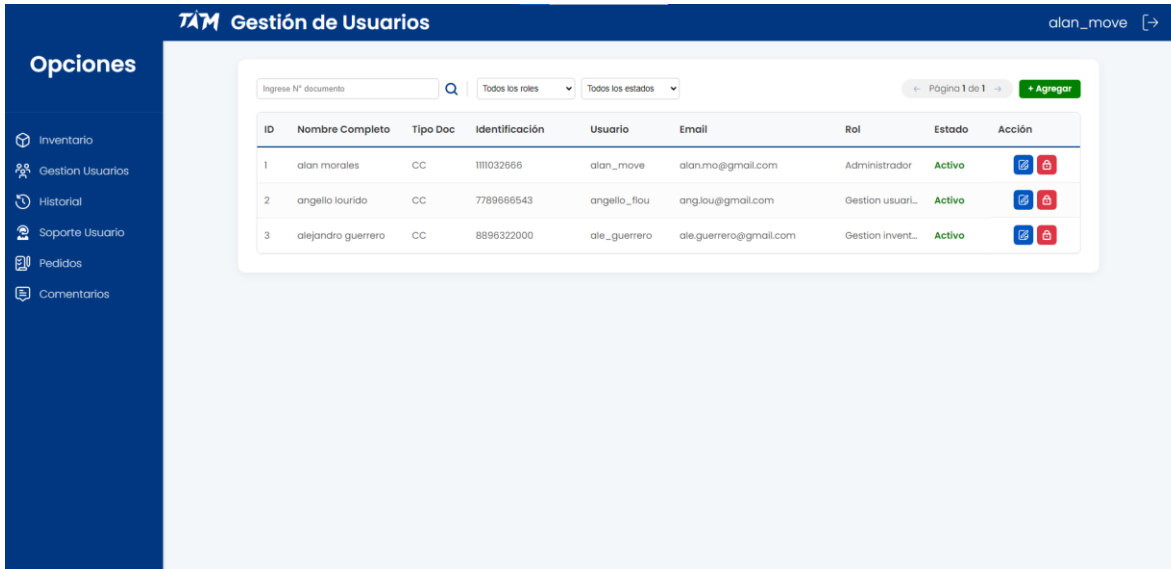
TAM Gestión de Usuarios

alan_move

Opciones

Inventario
Gestion Usuarios
Historial
Soporte Usuario
Pedidos
Comentarios

Ingrese N° documento

Todos los roles

Todos los estados

← Página 1 de 1 →

+ Agregar

| ID | Nombre Completo | Tipo Doc | Identificación | Usuario | Email | Rol | Estado | Acción |
|---|---|---|---|---|---|---|---|---|
| 1 | alan morales | CC | 1111032666 | alan_move | alan.mo@gmail.com | Administrador | Activo | |
| 2 | angello lourido | CC | 7789666543 | angello_flou | ang.lou@gmail.com | Gestion usuari... | Activo | |
| 3 | alejandro guerrero | CC | 8896322000 | ale_guerrero | ale.guerrero@gmail.com | Gestion invent... | Activo | |